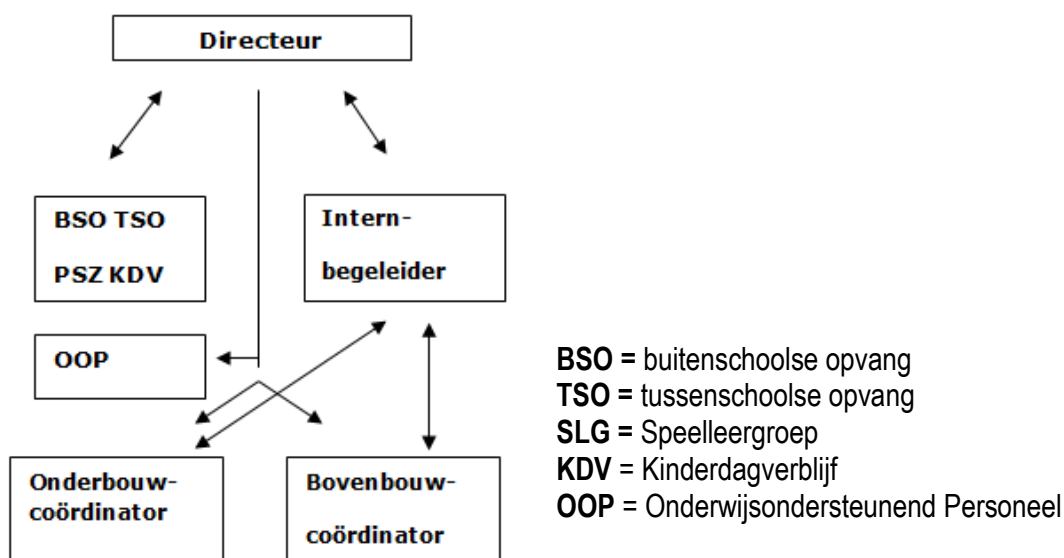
Directeur

BSO TSO

PSZ KDV

Intern-
begeleider

OOP

Onderbouw-
coördinator

Bovenbouw-
coördinator

**BSO =** buitenschoolse opvang
**TSO =** tussenschoolse opvang
**SLG =** Speelleergroep
**KDV** = Kinderdagverblijf
**OOP** = Onderwijsondersteunend Personeel